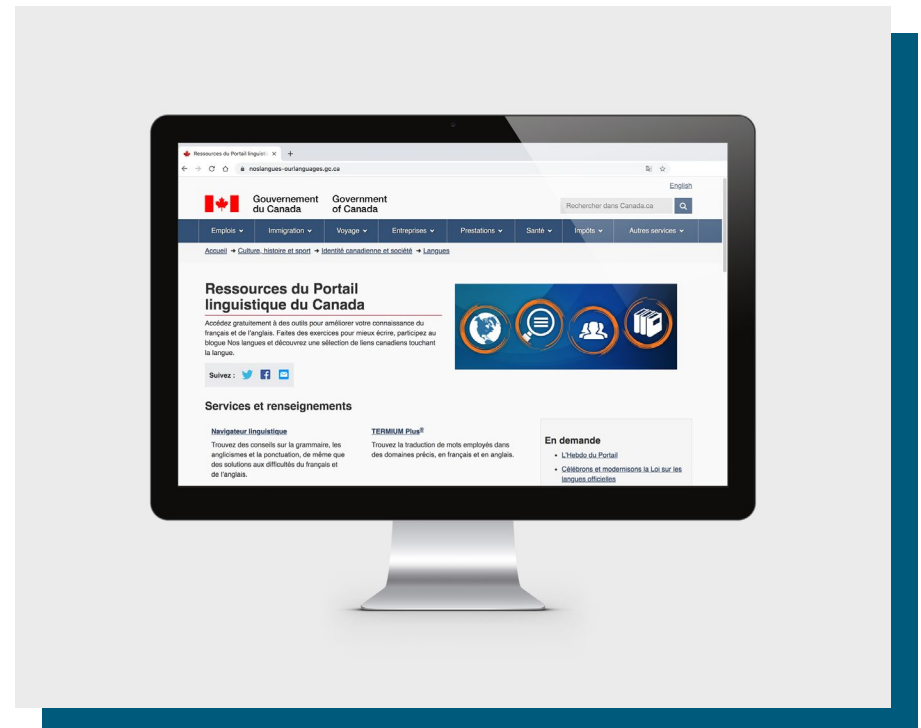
Ressources du Portail linguisti ×   +

noslangues-ourlanguages.gc.ca

English

Gouvernement du Canada   Government of Canada

Rechercher dans Canada.ca

Emplois   Immigration   Voyage   Entreprises   Prestations   Santé   Impôts   Autres services

Accueil → Culture, histoire et sport → Identité canadienne et société → Langues

Ressources du Portail linguistique du Canada

Accédez gratuitement à des outils pour améliorer votre connaissance du français et de l'anglais. Faites des exercices pour mieux écrire, participez au blogue Nos langues et découvrez une sélection de liens canadiens touchant la langue.

Suivez :

Services et renseignements

Navigateur linguistique

Trouvez des conseils sur la grammaire, les anglicismes et la ponctuation, de même que des solutions aux difficultés du français et de l'anglais.

TERMIUM Plus®

Trouvez la traduction de mots employés dans des domaines précis, en français et en anglais.

En demande

- L'Hebdo du Portail
- Célébrons et modernisons la Loi sur les langues officielles